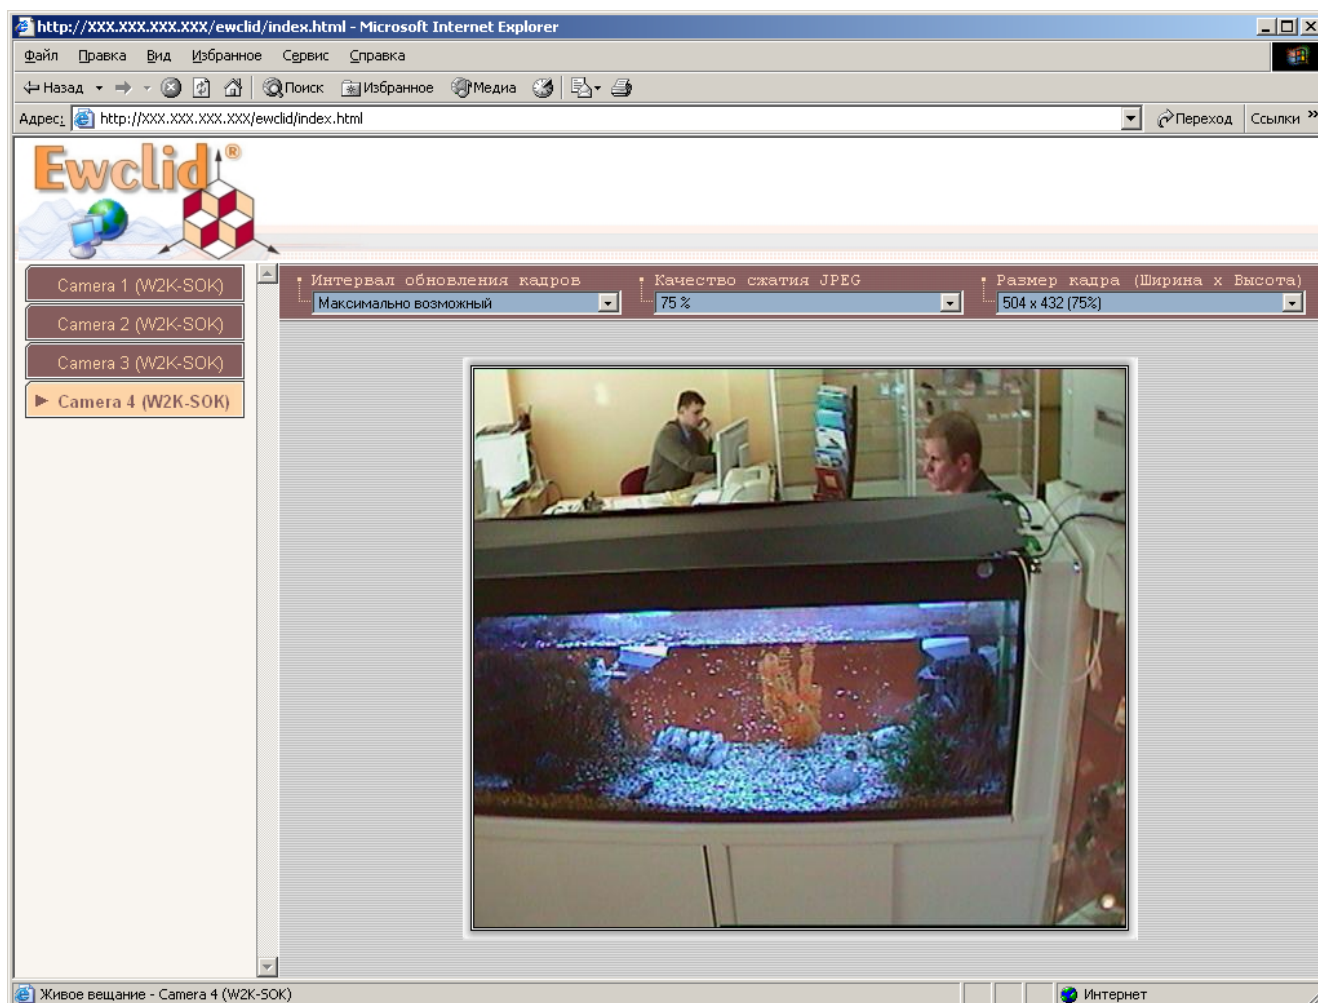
http://XXX.XXX.XXX.XXX/ewclid/index.html - Microsoft Internet Explorer

Файл Правка Вид Избранное Сервис Справка

Назад Поиск Избранное Медиа

Адрес: http://XXX.XXX.XXX.XXX/ewclid/index.html Переход Ссылки »

Ewclid®

Camera 1 (W2K-SOK)
Camera 2 (W2K-SOK)
Camera 3 (W2K-SOK)
Camera 4 (W2K-SOK)

Интервал обновления кадров
Максимально возможный

Качество сжатия JPEG
75 %

Размер кадра (Ширина x Высота)
504 x 432 (75%)

Живое вещание - Camera 4 (W2K-SOK)

Интернет